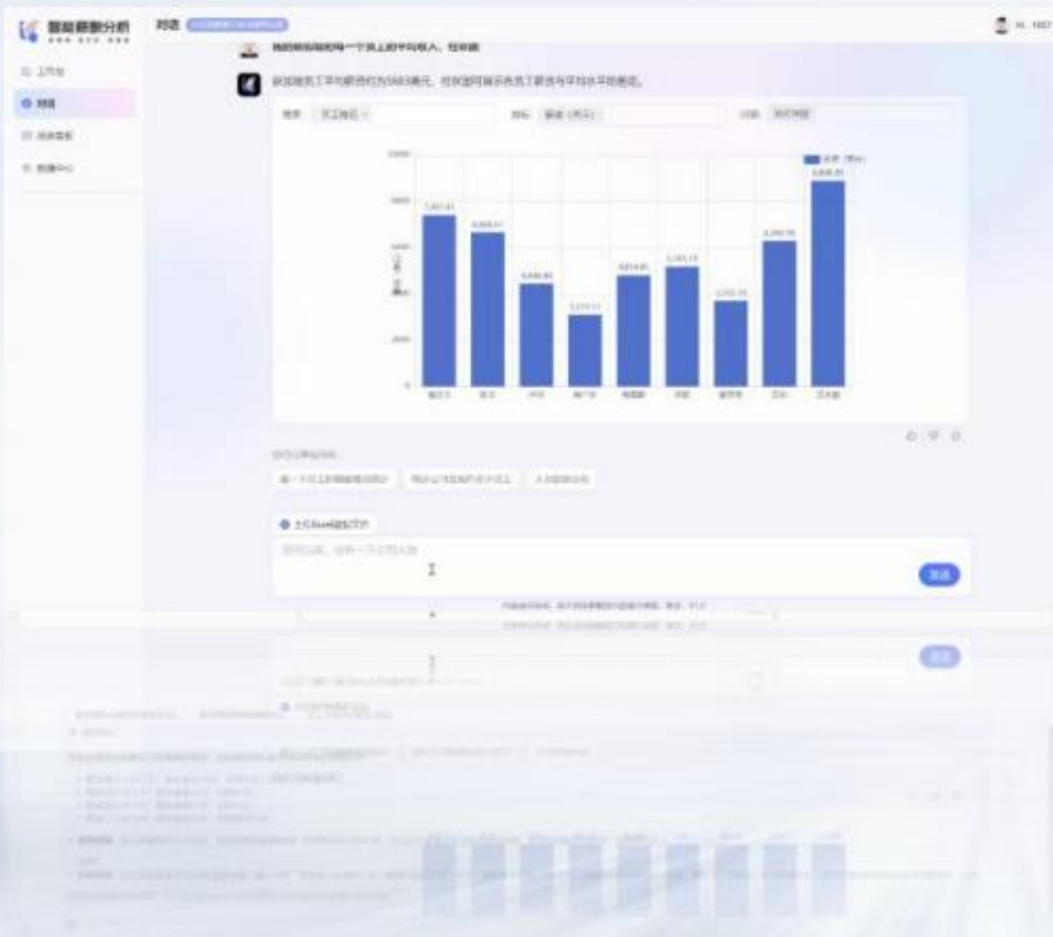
智能薪酬分析

工作台

对话

历史看板

我的Pro

对话

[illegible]

我想知道每一个员工的平均收入，柱状图

新加坡员工平均薪资约为5683美元，柱状图展示各员工薪资与平均水平的差距。

维度 员工姓名

指标 薪资（美元）

分组 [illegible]

薪资（美元）

7,407.41

6,666.67

4,444.44

3,111.11

4,814.81

5,185.19

3,703.70

6,296.30

8,888.89

10000

8000

6000

4000

2000

0

发送

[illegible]